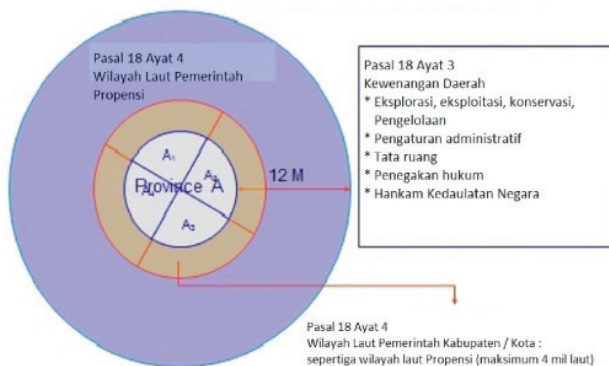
Pasal 18 Ayat 4
Wilayah Laut Pemerintah Propensi

$A_1$
$A_2$
$A_3$
$A_4$
Province A

12 M

Pasal 18 Ayat 3
Kewenangan Daerah
* Eksplorasi, eksploitasi, konservasi, Pengelolaan
* Pengaturan administratif
* Tata ruang
* Penegakan hukum
* Hankam Kedaulatan Negara

Pasal 18 Ayat 4
Wilayah Laut Pemerintah Kabupaten / Kota :
sepertiga wilayah laut Propensi (maksimum 4 mil laut)